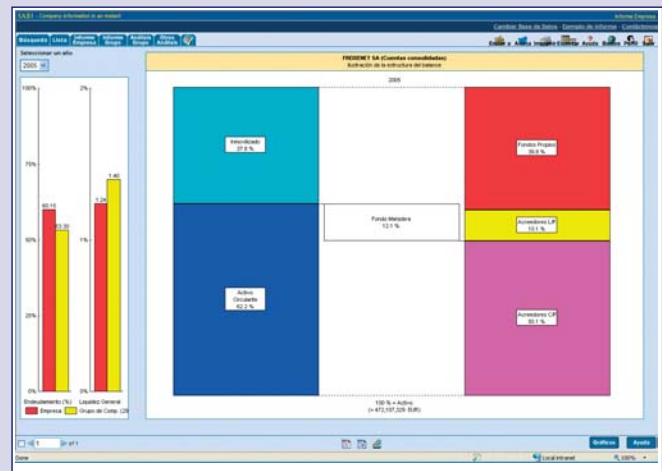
SABI - Company information in an instant

Informe Empresa

Cambiar Base de Datos - Ejemplo de informe - Condiciones

Búsqueda Lista Informe Empresa Informe Grupo Análisis Grupo Otros Análisis

Exportar Alerta Imprimir Guardar Ayuda Ofertas Perfil Salir

Seleccionar un año

2005

100%
75%
50%
25%
0%

2%
1%
0%

60.10
53.30

1.24
1.60

Endeudamiento (%)
Liquidez General

Empresa
Grupo de Comp. (20

FRIDENEY SA (Cuentas consolidadas)
Ilustración de la estructura del balance

2005

Inmovilizado
37.8 %

Activo Circulante
62.2 %

Fondo Maniobra
12.1 %

Fondos Propios
39.8 %

Acreedores L/P
10.1 %

Acreedores C/P
50.1 %

100 % = Activo
(= 472,157,326 EUR)

1 of 1

Gráficos
Ayuda

Done
Local intranet
100%